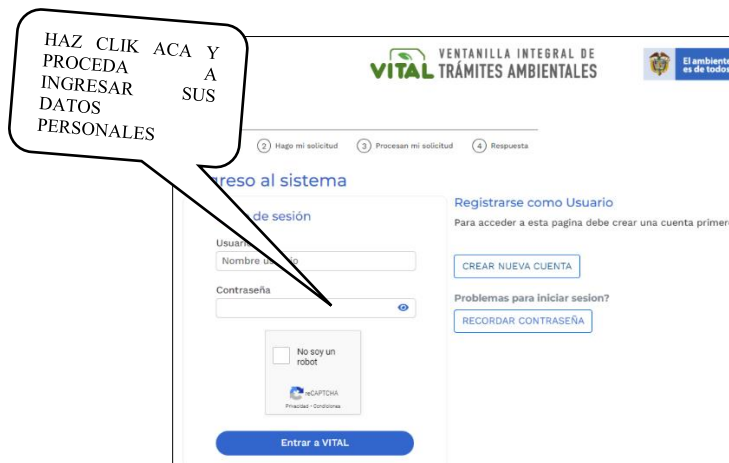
HAZ CLIK ACA Y PROCEDA A INGRESAR SUS DATOS PERSONALES

VITAL VENTANILLA INTEGRAL DE TRÁMITES AMBIENTALES

El ambiente es de todos

2 Hago mi solicitud 3 Procesan mi solicitud 4 Respuesta

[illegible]reso al sistema

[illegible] de sesión

Usuar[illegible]

Nombre u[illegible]o

Contraseña

No soy un robot

reCAPTCHA
Privacidad - Condiciones

Entrar a VITAL

Registrarse como Usuario

Para acceder a esta pagina debe crear una cuenta primer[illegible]

CREAR NUEVA CUENTA

Problemas para iniciar sesion?

RECORDAR CONTRASEÑA